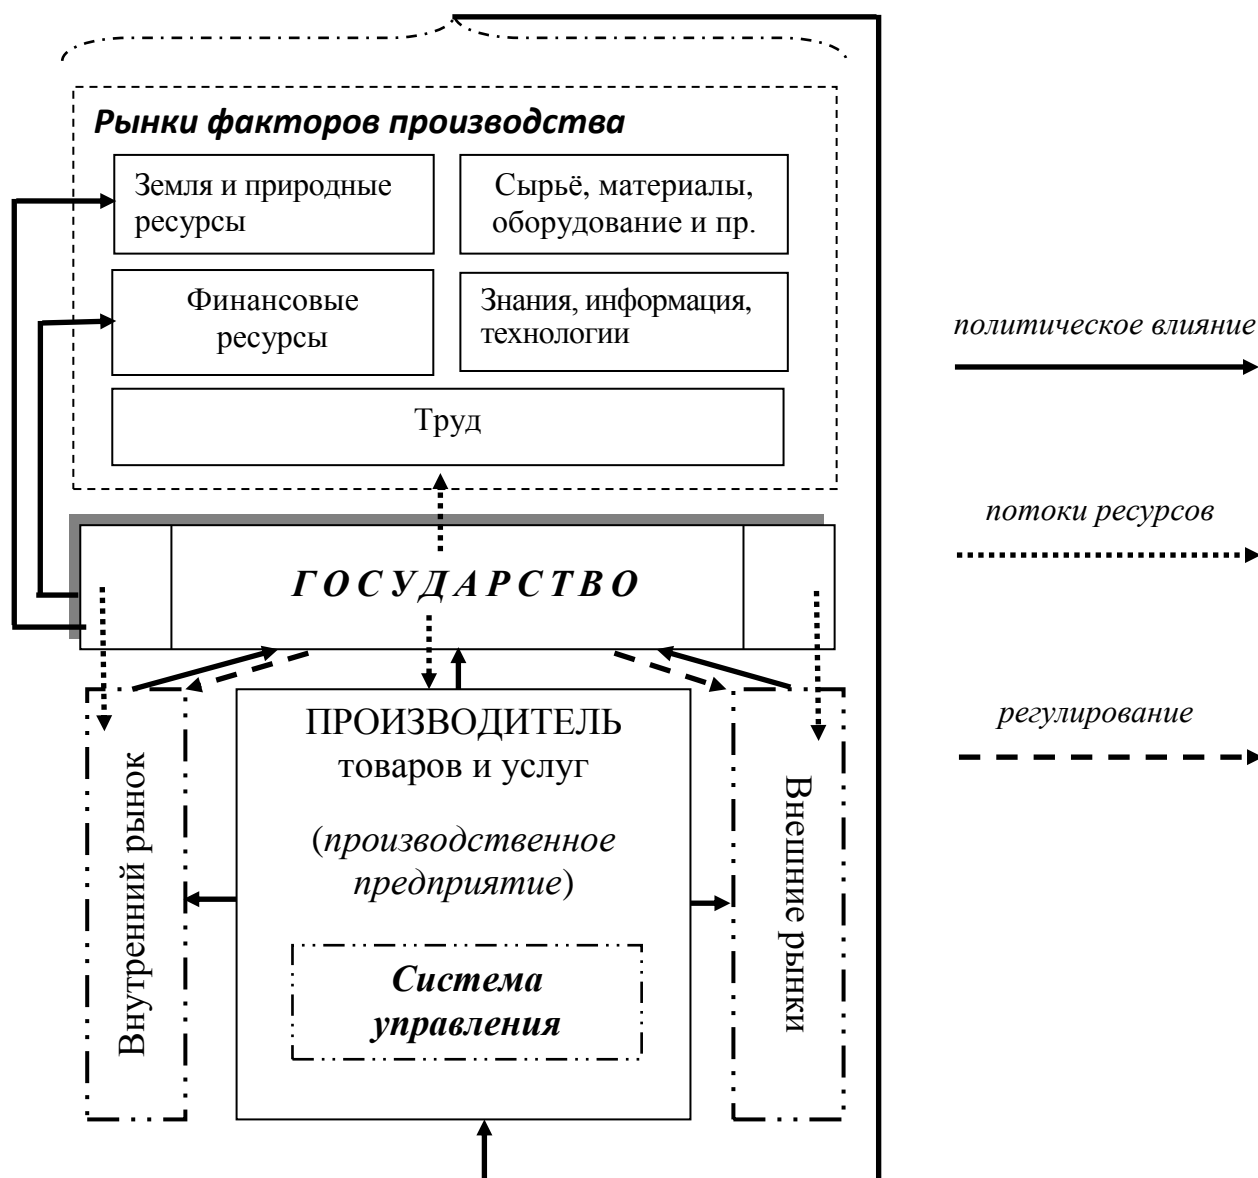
Рынки факторов производства

Земля и природные ресурсы

Сырьё, материалы, оборудование и пр.

Финансовые ресурсы

Знания, информация, технологии

Труд

ГОСУДАРСТВО

ПРОИЗВОДИТЕЛЬ товаров и услуг

(производственное предприятие)

Система управления

Внутренний рынок

Внешние рынки

политическое влияние

потоки ресурсов

регулирование